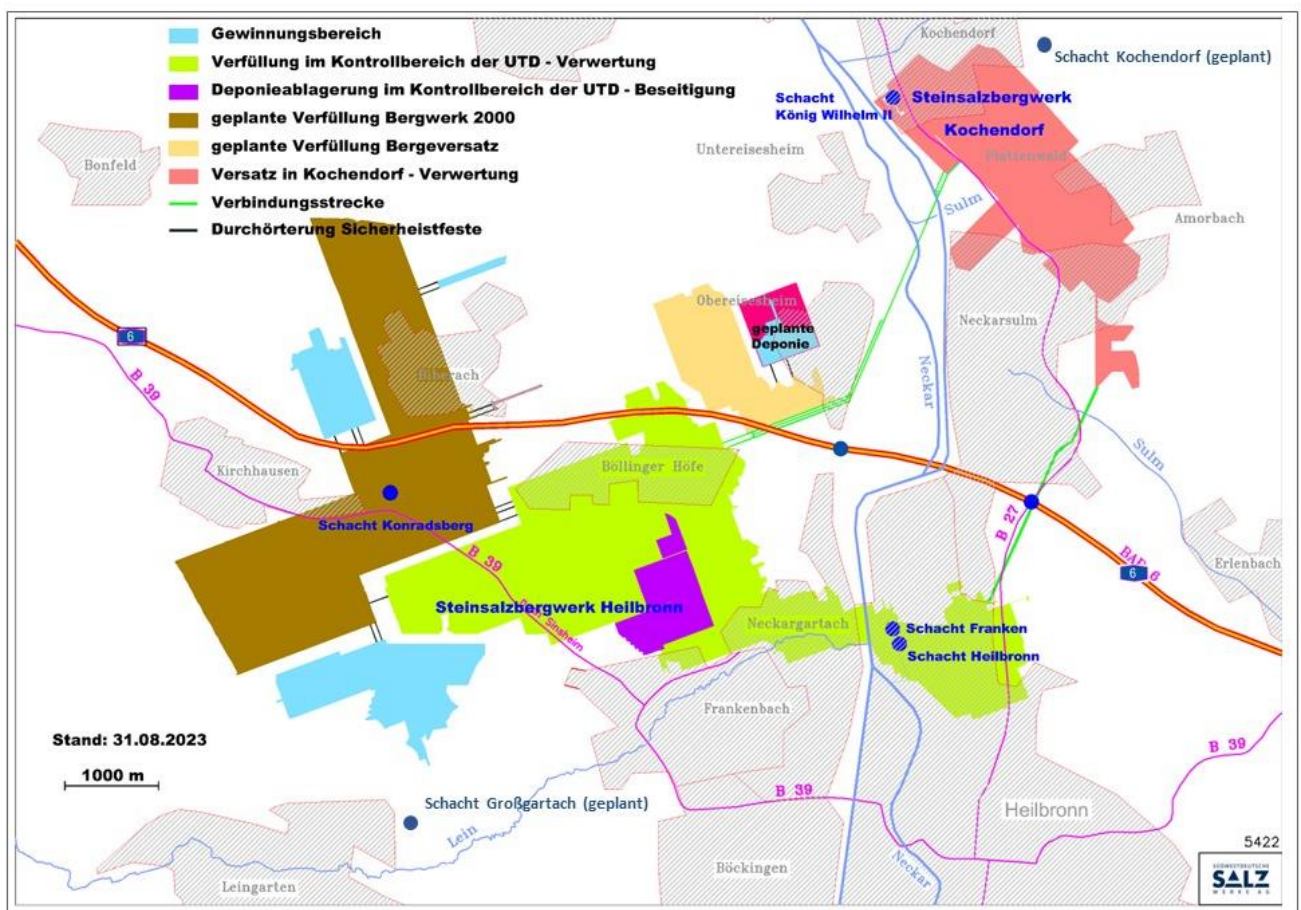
Gewinnungsbereich
Verfüllung im Kontrollbereich der UTD - Verwertung
Deponieablagerung im Kontrollbereich der UTD - Beseitigung
geplante Verfüllung Bergwerk 2000
geplante Verfüllung Bergeversatz
Versatz in Kochendorf - Verwertung
Verbindungsstrecke
Durchörterung Sicherheistfeste

Kochendorf
Schacht Kochendorf (geplant)
Schacht König Wilhelm II
Steinsalzbergwerk Kochendorf
Untereisesheim
Plattenwald
Bonfeld
Sulm
Amorbach
Obereisesheim
geplante Deponie
Neckarsulm
6
B 39
Biberach
Neckar
Sulm
Kirchhausen
Böllinger Höfe
Schacht Konradsberg
B 39
B 27
BAB 6
6
Erlenbach
Steinsalzbergwerk Heilbronn
Bad Sinsheim
Neckargartach
Schacht Franken
Schacht Heilbronn
Frankenbach
Stand: 31.08.2023
1000 m
B 39
B 39
Schacht Großgartach (geplant)
Heilbronn
Lein
Leingarten
Böckingen
Neckar
5422
SÜDWESTDEUTSCHE SALZ WERKE AG